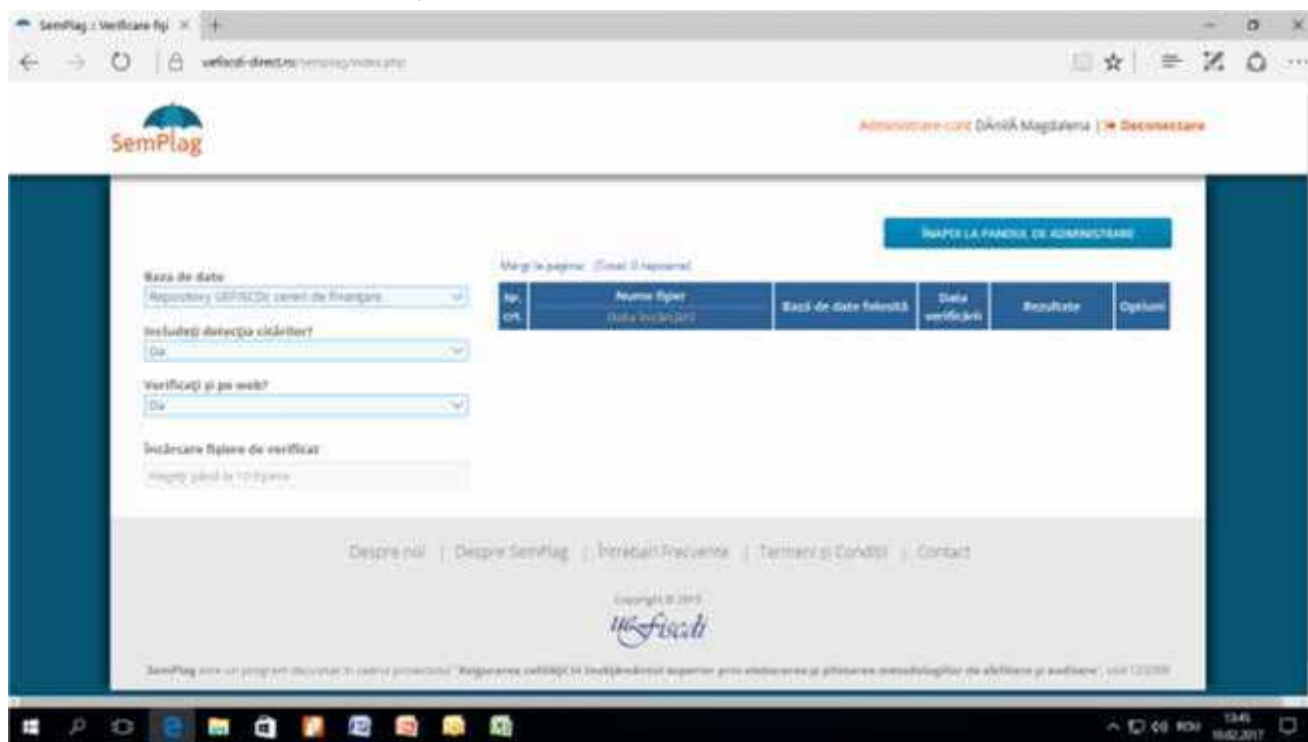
SemPlag :: Verificare fişi ×

uefiscdi-direct.ro/semplag/index.php

SemPlag

Administrare cont DĂNILĂ Magdalena | Deconectare

ÎNAPOI LA PANOUL DE ADMINISTRARE

Baza de date
Repository UEFISCDI cereri de finanțare

Includeți detecția citărilor?
Da

Verificați și pe web?
Da

Încărcare fișiere de verificat
Alegeți până la 10 fișiere

Mergi la pagina: (Total: 0 rapoarte)

| Nr. crt. | Nume fişier Data încărcării | Bază de date folosită | Data verificării | Rezultate | Opțiuni |
|---|---|---|---|---|---|

Despre noi | Despre SemPlag | Întrebări Frecvente | Termeni și Condiții | Contact

Copyright © 2015

UEFISCDI

SemPlag este un program dezvoltat în cadrul proiectului "Reglarea calității în învățământul superior prin elaborarea și aplicarea metodologiilor de afiliere și evaluare", cod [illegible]

13:45
10.02.2017